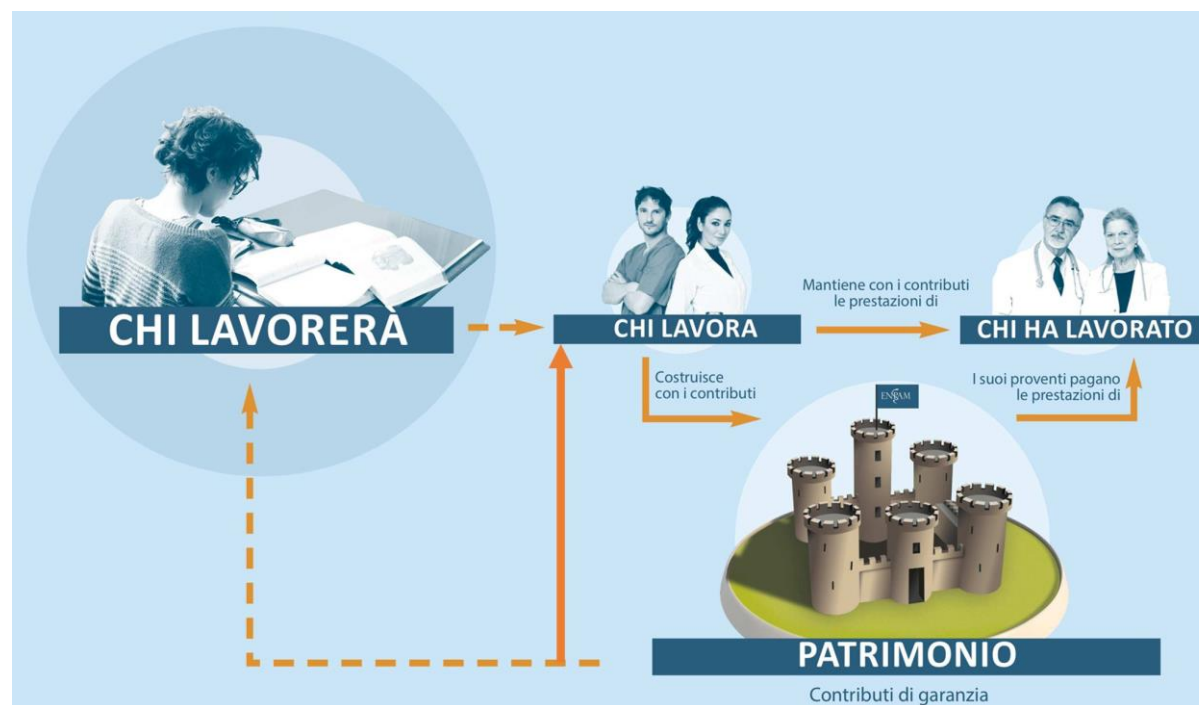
CHI LAVORERÀ

CHI LAVORA

Mantiene con i contributi le prestazioni di

CHI HA LAVORATO

Costruisce con i contributi

ENPAM

I suoi proventi pagano le prestazioni di

PATRIMONIO

Contributi di garanzia